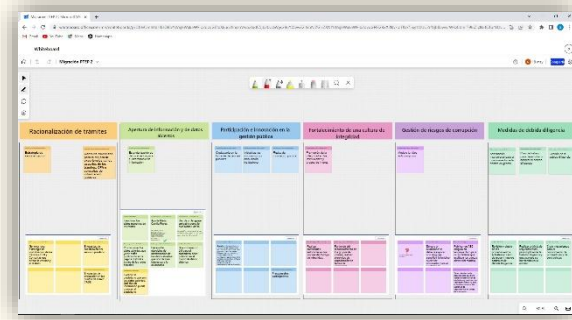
Whiteboard

Racionalización de trámites

Apertura de información y de datos abiertos

Participación e innovación en la gestión pública

Fortalecimiento de una cultura de integridad

Gestión de riesgos de corrupción

Medidas de debida diligencia